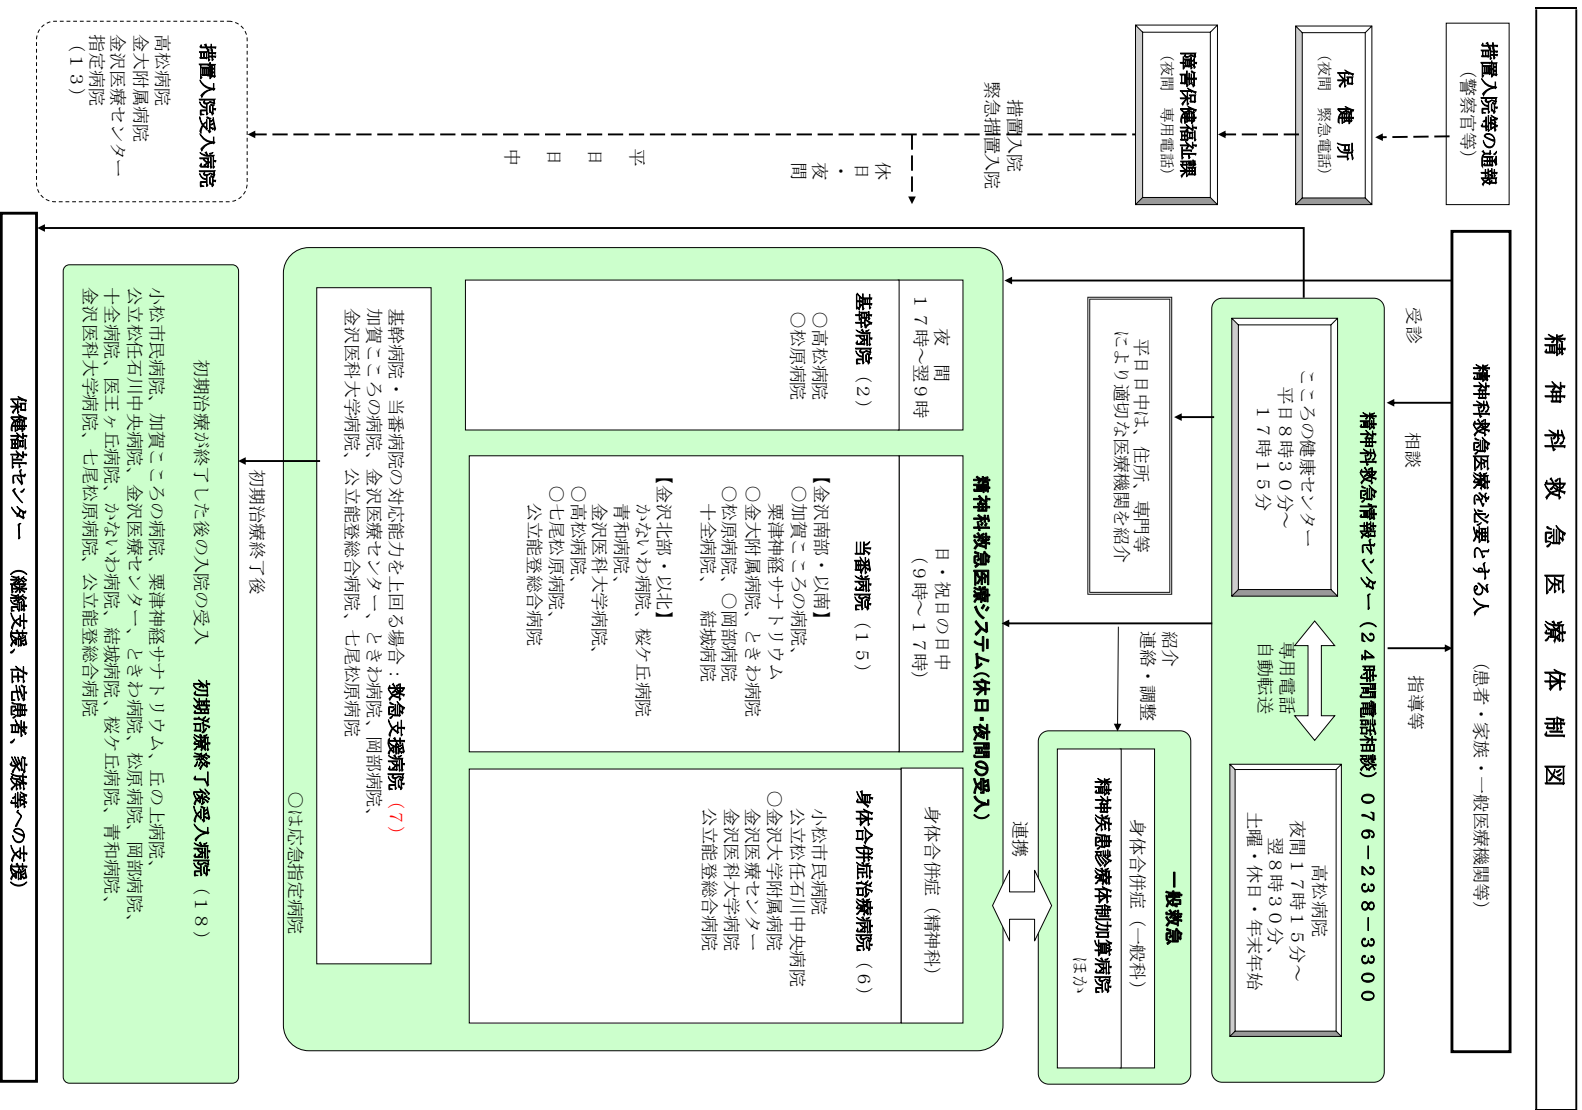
精神科救急医療体制図

措置入院等の通報
（警察官等）

保健所
（夜間 緊急電話）

障害保健福祉課
（夜間 専用電話）

措置入院
緊急措置入院

休日・夜間

平日日中

措置入院受入病院
高松病院
金大附属病院
金沢医療センター
指定病院
（13）

精神科救急医療を必要とする人
（患者・家族・一般医療機関等）

受診

相談

指導等

精神科救急情報センター（24時間電話相談）076－238－3300

こころの健康センター
平日8時30分～
17時15分

専用電話
自動転送

高松病院
夜間17時15分～
翌8時30分
土曜・休日・年末年始

平日日中は、住所、専門等により適切な医療機関を紹介

紹介
連絡・調整

精神科救急医療システム（休日・夜間の受入）

夜間
17時～翌9時

基幹病院（2）
○高松病院
○松原病院

日・祝日の日中
（9時～17時）

当番病院（15）
【金沢南部・以南】
○加賀こころの病院、
粟津神経サナトリウム
○金大附属病院、ときわ病院
○松原病院、○岡部病院、
十全病院、結城病院
【金沢北部・以北】
かないわ病院、桜ケ丘病院、
青和病院、
金沢医科大学病院、
○高松病院、
○七尾松原病院、
公立能登総合病院

身体合併症（精神科）

身体合併症治療病院（6）
小松市民病院
公立松任石川中央病院
○金沢大学附属病院
金沢医療センター
金沢医科大学病院
公立能登総合病院

基幹病院・当番病院の対応能力を上回る場合：救急支援病院（7）
加賀こころの病院、金沢医療センター、ときわ病院、岡部病院、
金沢医科大学病院、公立能登総合病院、七尾松原病院

○は応急指定病院

連携

一般救急
身体合併症（一般科）
精神疾患診療体制加算病院
ほか

初期治療終了後

初期治療終了後受入病院（18）
初期治療が終了した後の入院の受入
小松市民病院、加賀こころの病院、粟津神経サナトリウム、丘の上病院、
公立松任石川中央病院、金沢医療センター、ときわ病院、松原病院、岡部病院、
十全病院、医王ヶ丘病院、かないわ病院、結城病院、桜ケ丘病院、青和病院、
金沢医科大学病院、七尾松原病院、公立能登総合病院

保健福祉センター（継続支援、在宅患者、家族等への支援）